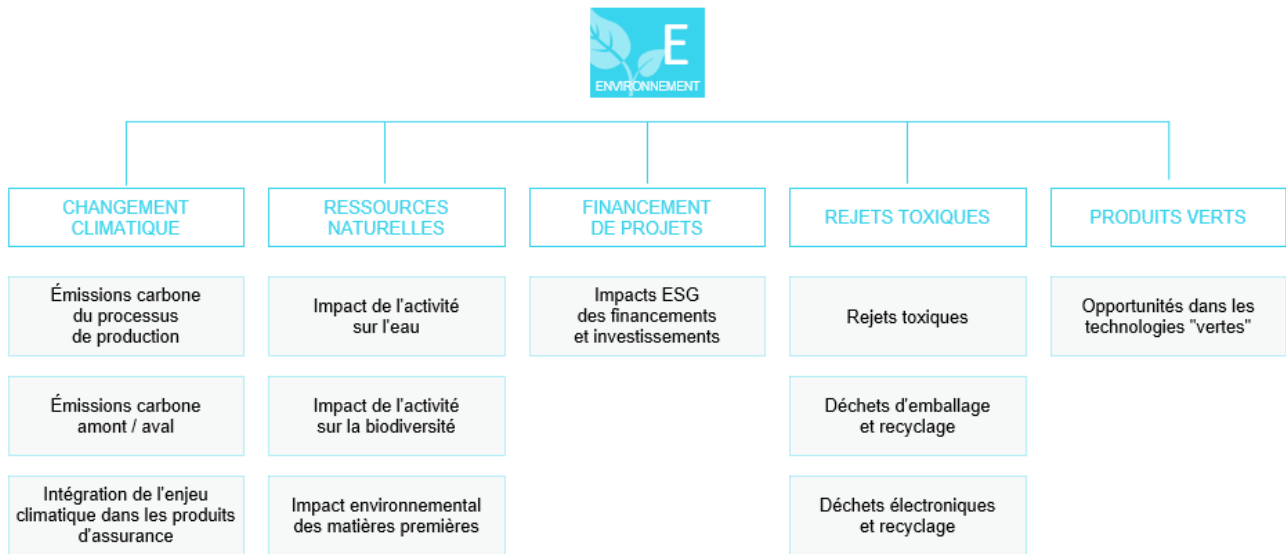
E
ENVIRONNEMENT

CHANGEMENT CLIMATIQUE

Émissions carbone du processus de production

Émissions carbone amont / aval

Intégration de l'enjeu climatique dans les produits d'assurance

RESSOURCES NATURELLES

Impact de l'activité sur l'eau

Impact de l'activité sur la biodiversité

Impact environnemental des matières premières

FINANCEMENT DE PROJETS

Impacts ESG des financements et investissements

REJETS TOXIQUES

Rejets toxiques

Déchets d'emballage et recyclage

Déchets électroniques et recyclage

PRODUITS VERTS

Opportunités dans les technologies "vertes"